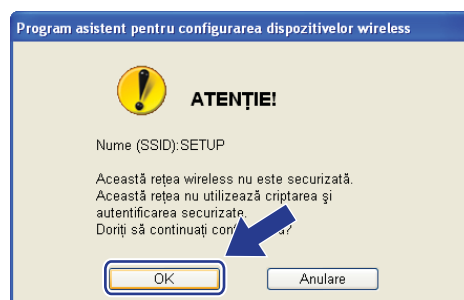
Program asistent pentru configurarea dispozitivelor wireless

ATENŢIE!

Nume (SSID):SETUP

Această reţea wireless nu este securizată.
Această reţea nu utilizează criptarea şi autentificarea securizate.
Doriţi să continuaţi con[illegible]?

OK

Anulare